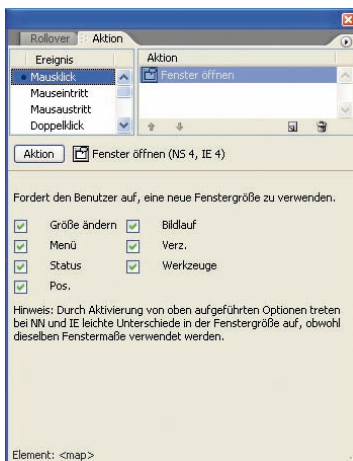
Rollover Aktion

| Ereignis | Aktion |
|---|---|
| • Mausklick | Fenster öffnen |
| Mauseintritt | |
| Mausaustritt | |
| Doppelklick | |

Aktion Fenster öffnen (NS 4, IE 4)

Fordert den Benutzer auf, eine neue Fenstergröße zu verwenden.

Größe ändern Bildlauf
Menü Verz.
Status Werkzeuge
Pos.

Hinweis: Durch Aktivierung von oben aufgeführten Optionen treten bei NN und IE leichte Unterschiede in der Fenstergröße auf, obwohl dieselben Fenstermaße verwendet werden.

Element: <map>